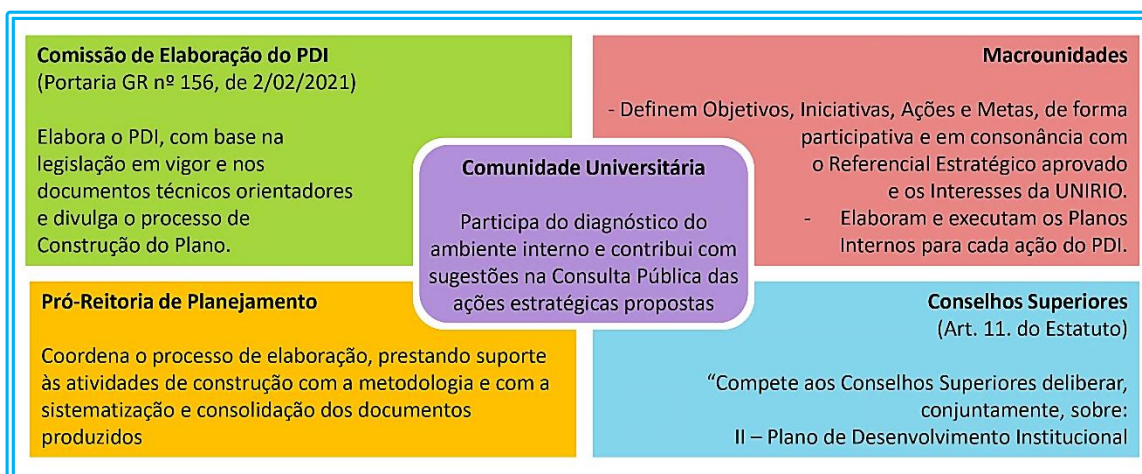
Comissão de Elaboração do PDI
(Portaria GR nº 156, de 2/02/2021)

Elabora o PDI, com base na legislação em vigor e nos documentos técnicos orientadores e divulga o processo de Construção do Plano.

Macrounidades

- Definem Objetivos, Iniciativas, Ações e Metas, de forma participativa e em consonância com o Referencial Estratégico aprovado e os Interesses da UNIRIO.
- Elaboram e executam os Planos Internos para cada ação do PDI.

Comunidade Universitária

Participa do diagnóstico do ambiente interno e contribui com sugestões na Consulta Pública das ações estratégicas propostas

Pró-Reitoria de Planejamento

Coordena o processo de elaboração, prestando suporte às atividades de construção com a metodologia e com a sistematização e consolidação dos documentos produzidos

Conselhos Superiores
(Art. 11. do Estatuto)

"Compete aos Conselhos Superiores deliberar, conjuntamente, sobre:
II – Plano de Desenvolvimento Institucional